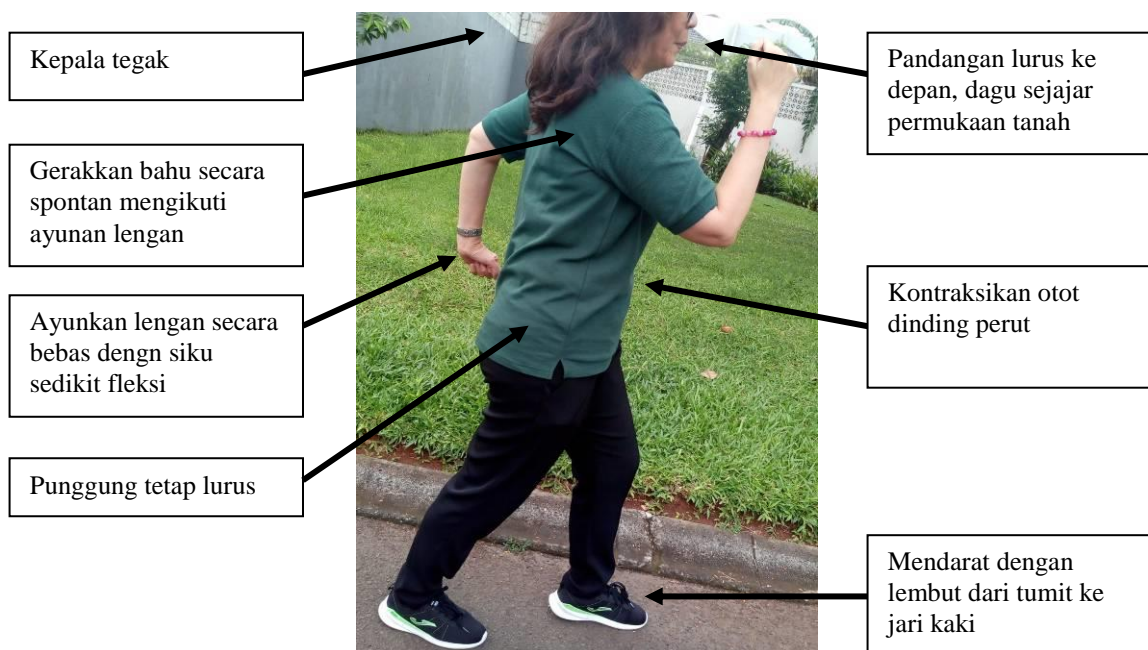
Kepala tegak

Pandangan lurus ke depan, dagu sejajar permukaan tanah

Gerakkan bahu secara spontan mengikuti ayunan lengan

Kontraksikan otot dinding perut

Ayunkan lengan secara bebas dengn siku sedikit fleksi

Punggung tetap lurus

Mendarat dengan lembut dari tumit ke jari kaki